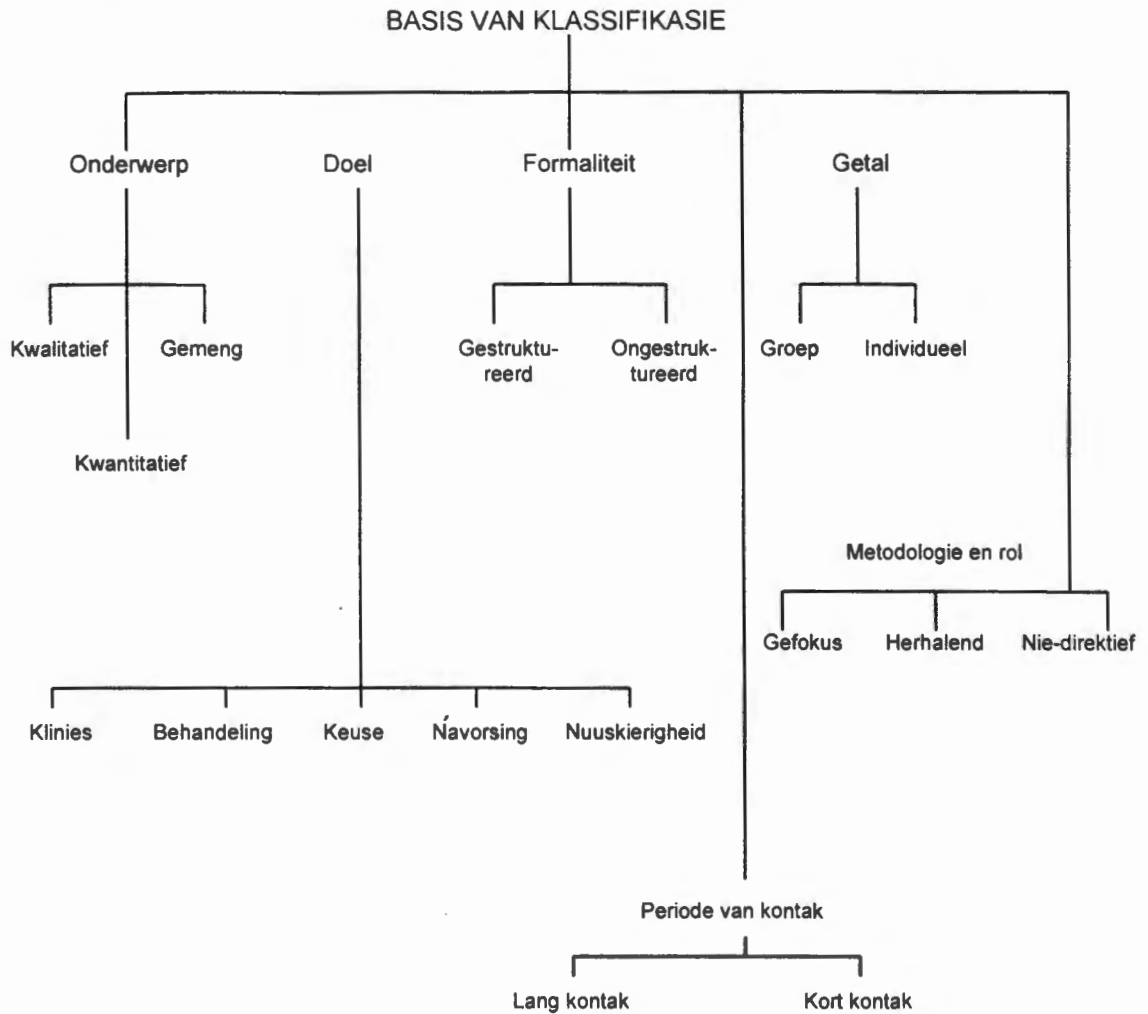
BASIS VAN KLASSIFIKASIE

Onderwerp

Kwalitatief

Gemeng

Kwantitatief

Doel

Klinies

Behandeling

Keuse

Ńavorsing

Nuuskierigheid

Formaliteit

Gestruktureerd

Ongestruktureerd

Getal

Groep

Individueel

Metodologie en rol

Gefokus

Herhalend

Nie-direktief

Periode van kontak

Lang kontak

Kort kontak